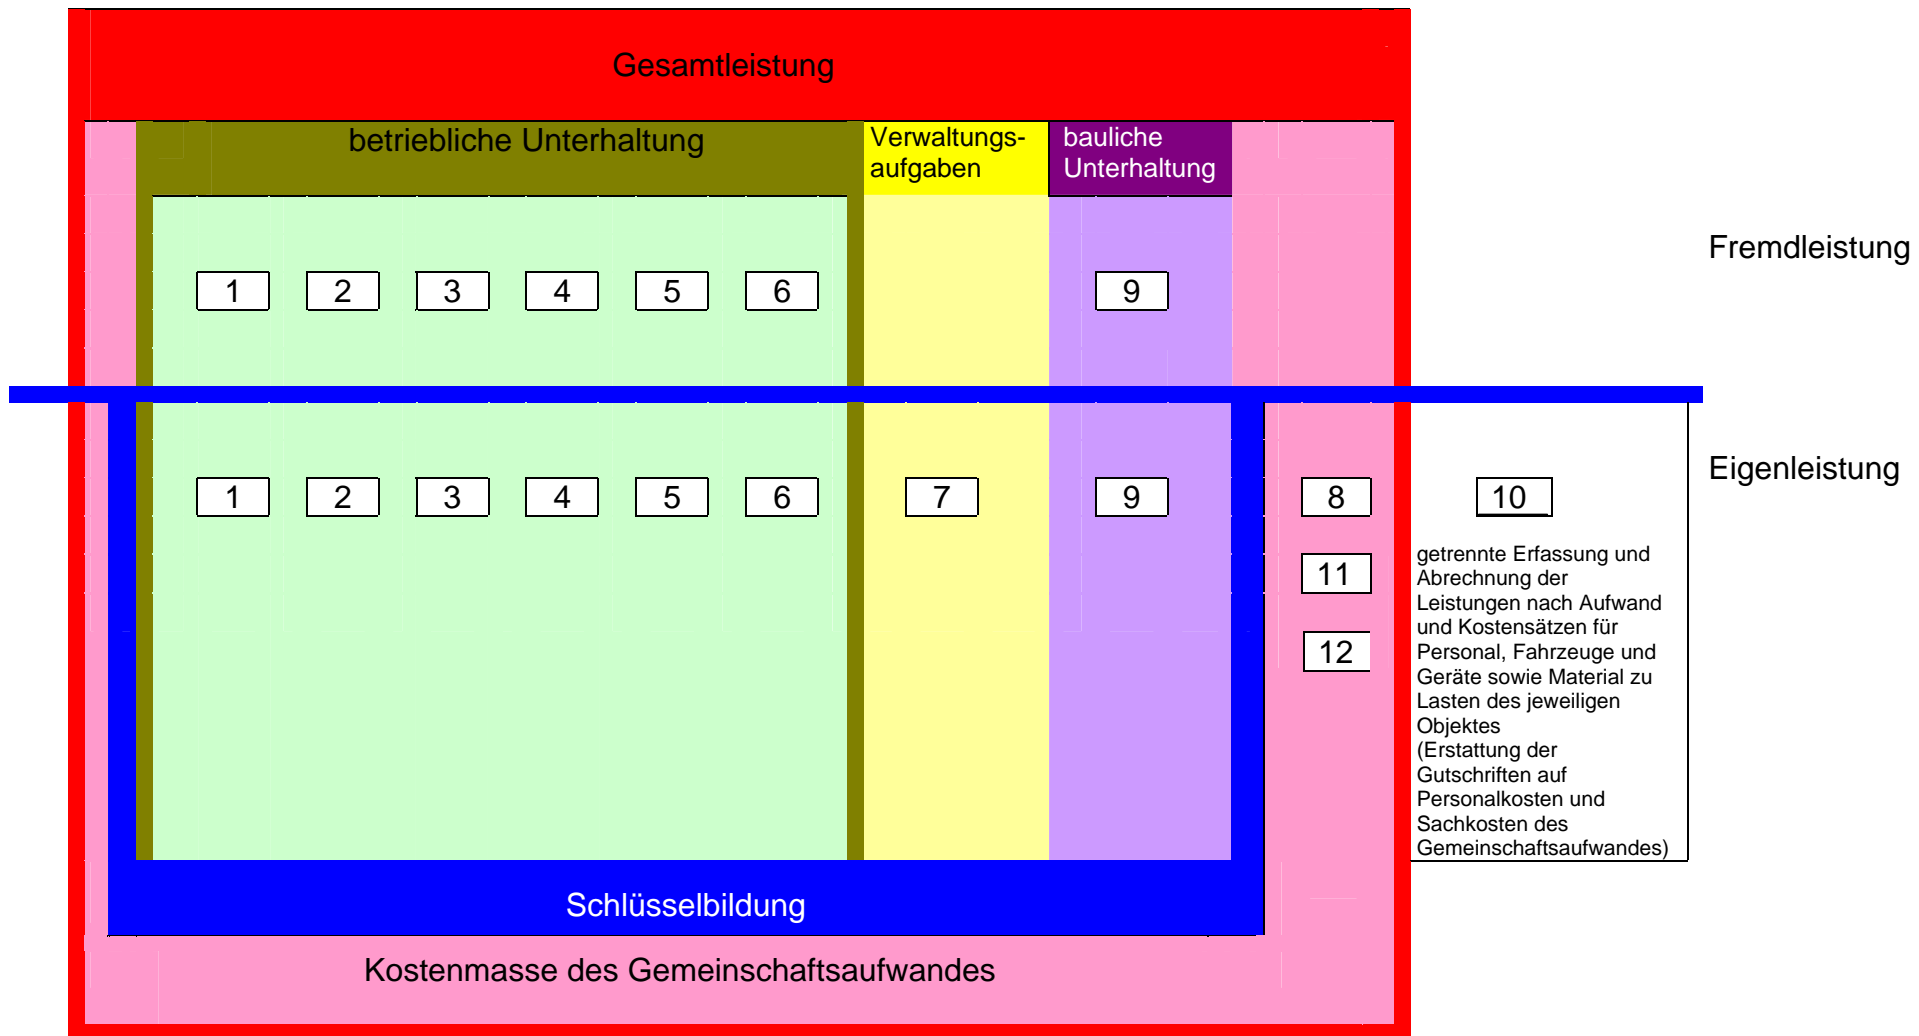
Gesamtleistung

betriebliche Unterhaltung

Verwaltungsaufgaben

bauliche Unterhaltung

Fremdleistung

1 2 3 4 5 6

9

Eigenleistung

1 2 3 4 5 6

7

9

8

10

11

12

getrennte Erfassung und Abrechnung der Leistungen nach Aufwand und Kostensätzen für Personal, Fahrzeuge und Geräte sowie Material zu Lasten des jeweiligen Objektes (Erstattung der Gutschriften auf Personalkosten und Sachkosten des Gemeinschaftsaufwandes)

Schlüsselbildung

Kostenmasse des Gemeinschaftsaufwandes